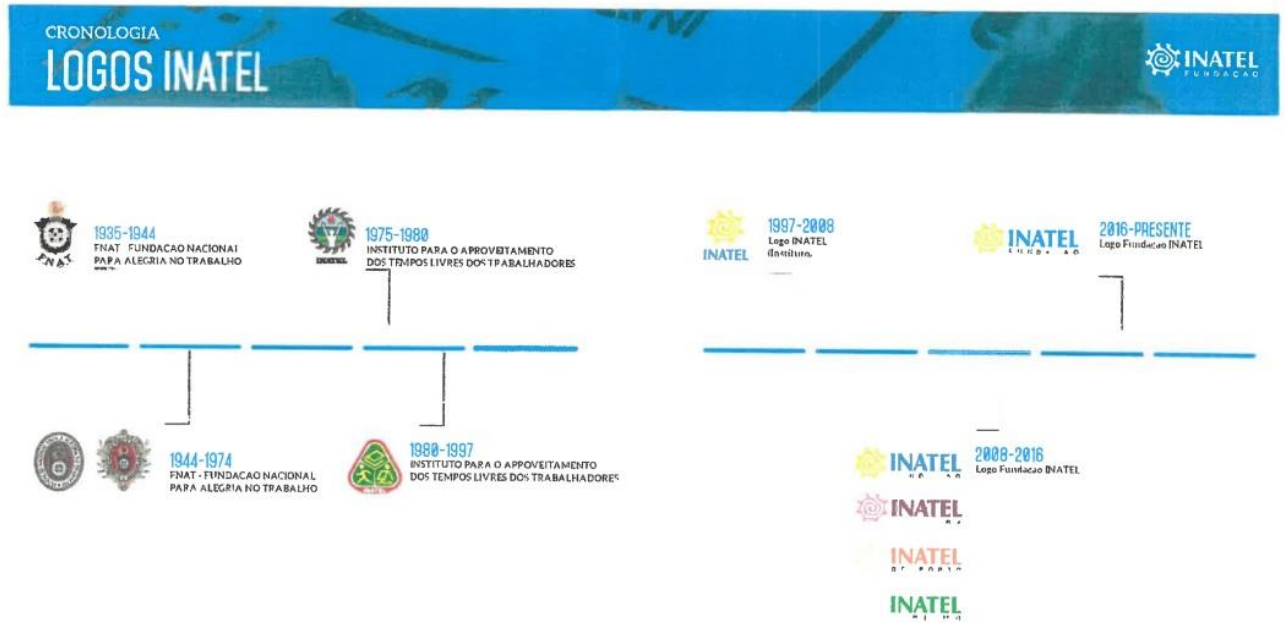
CRONOLOGIA
LOGOS INATEL

INATEL FUNDAÇÃO

FNAT
1935-1944
FNAT - FUNDACAO NACIONAL PARA ALEGRIA NO TRABALHO

INATEL
1975-1980
INSTITUTO PARA O APROVEITAMENTO DOS TEMPOS LIVRES DOS TRABALHADORES

1944-1974
FNAT - FUNDACAO NACIONAL PARA ALEGRIA NO TRABALHO

1980-1997
INSTITUTO PARA O APROVEITAMENTO DOS TEMPOS LIVRES DOS TRABALHADORES

INATEL
1997-2008
Logo INATEL (Instituto)

INATEL
2016-PRESENTE
Logo Fundacao INATEL

INATEL
2008-2016
Logo Fundacao INATEL

INATEL

INATEL

INATEL